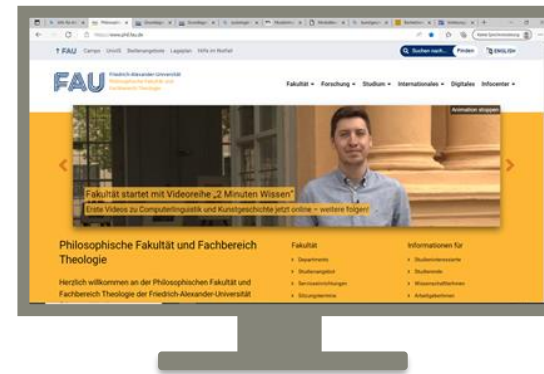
↑FAU Campus UnivIS Stellenangebote Lageplan Hilfe im Notfall

Suchen nach... Finden ENGLISH

FAU Friedrich-Alexander-Universität Philosophische Fakultät und Fachbereich Theologie

Fakultät Forschung Studium Internationales Digitales Infocenter

Animation stoppen

Fakultät startet mit Videoreihe „2 Minuten Wissen"

Erste Videos zu Computerlinguistik und Kunstgeschichte jetzt online – weitere folgen!

Philosophische Fakultät und Fachbereich Theologie

Herzlich willkommen an der Philosophischen Fakultät und Fachbereich Theologie der Friedrich-Alexander-Universität

Fakultät

Departments

Studienangebot

Serviceeinrichtungen

Sitzungstermine

Informationen für

Studieninteressierte

Studierende

Wissenschaftler/innen

Arbeitgeber/innen